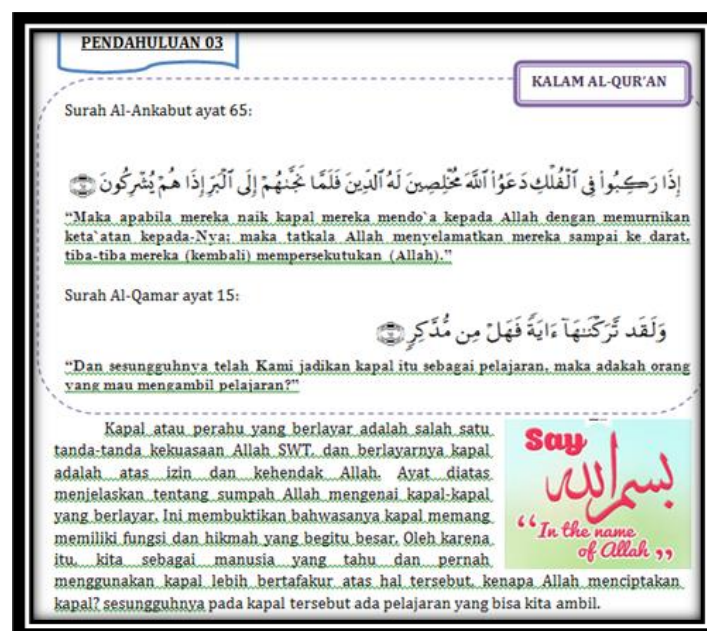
PENDAHULUAN 03

KALAM AL-QUR'AN

Surah Al-Ankabut ayat 65:

فَإِذَا رَكِبُوا۟ فِى ٱلْفُلْكِ دَعَوُا۟ ٱللَّهَ مُخْلِصِينَ لَهُ ٱلدِّينَ فَلَمَّا نَجَّىٰهُمْ إِلَى ٱلْبَرِّ إِذَا هُمْ يُشْرِكُونَ ﴿٦٥﴾

"Maka apabila mereka naik kapal mereka mendo`a kepada Allah dengan memurnikan keta`atan kepada-Nya; maka tatkala Allah menyelamatkan mereka sampai ke darat, tiba-tiba mereka (kembali) mempersekutukan (Allah)."

Surah Al-Qamar ayat 15:

وَلَقَد تَّرَكْنَٰهَآ ءَايَةً فَهَلْ مِن مُّدَّكِرٍ ﴿١٥﴾

"Dan sesungguhnya telah Kami jadikan kapal itu sebagai pelajaran, maka adakah orang yang mau mengambil pelajaran?"

Kapal atau perahu yang berlayar adalah salah satu tanda-tanda kekuasaan Allah SWT. dan berlayarnya kapal adalah atas izin dan kehendak Allah. Ayat diatas menjelaskan tentang sumpah Allah mengenai kapal-kapal yang berlayar. Ini membuktikan bahwasanya kapal memang memiliki fungsi dan hikmah yang begitu besar. Oleh karena itu, kita sebagai manusia yang tahu dan pernah menggunakan kapal lebih bertafakur atas hal tersebut, kenapa Allah menciptakan kapal? sesungguhnya pada kapal tersebut ada pelajaran yang bisa kita ambil.

Say
بسم الله
"In the name of Allah"